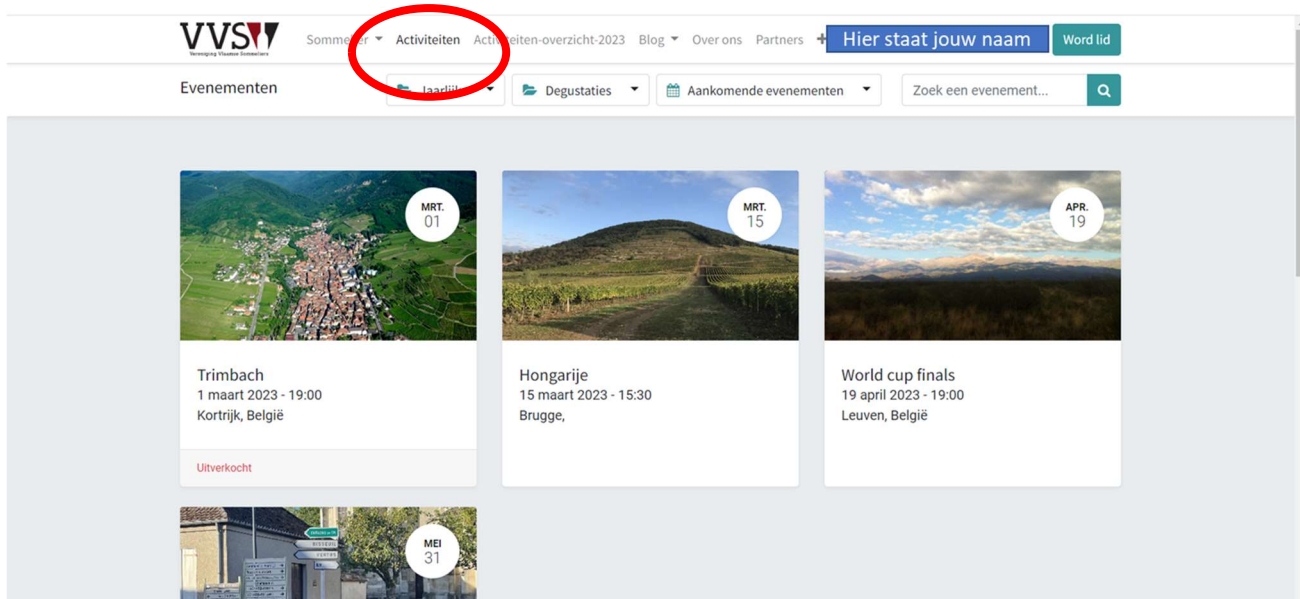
VVS
Vereniging Vlaamse Sommeliers

Sommelier Activiteiten Acti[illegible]teiten-overzicht-2023 Blog Over ons Partners + Hier staat jouw naam Word lid

Evenementen

Jaarlij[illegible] Degustaties Aankomende evenementen Zoek een evenement...

MRT. 01

Trimbach
1 maart 2023 - 19:00
Kortrijk, België

Uitverkocht

MRT. 15

Hongarije
15 maart 2023 - 15:30
Brugge,

APR. 19

World cup finals
19 april 2023 - 19:00
Leuven, België

MEI 31